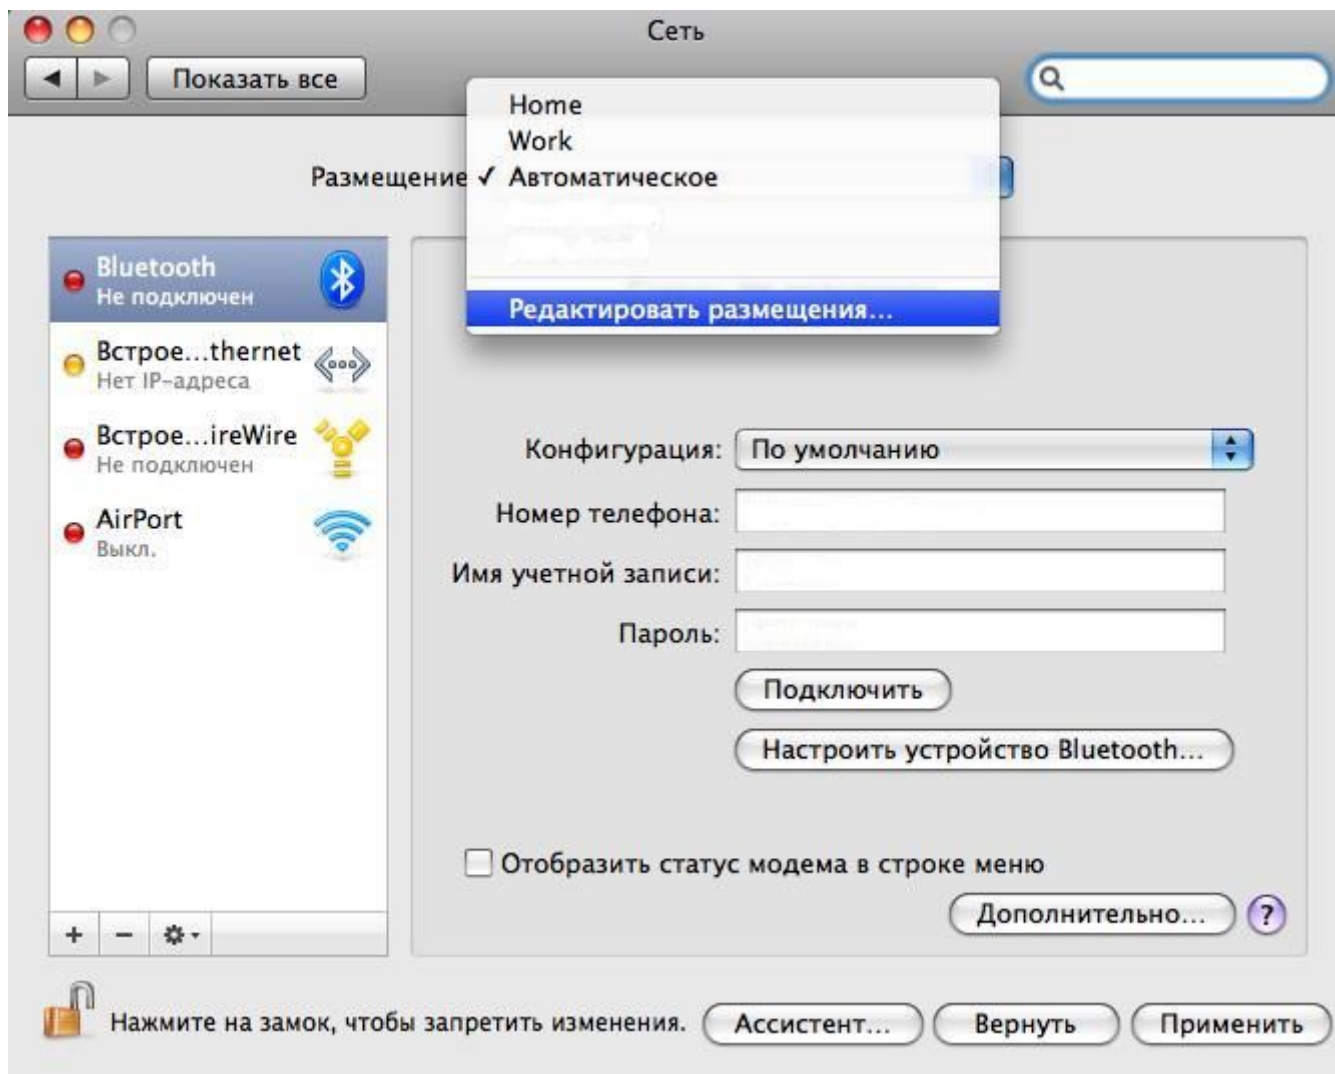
Сеть

Показать все

Home
Work
Размещение ✓ Автоматическое

Редактировать размещения...

Bluetooth
Не подключен

Встрое...thernet
Нет IP-адреса

Встрое...ireWire
Не подключен

AirPort
Выкл.

Конфигурация: По умолчанию
Номер телефона:
Имя учетной записи:
Пароль:
Подключить
Настроить устройство Bluetooth...

Отобразить статус модема в строке меню
Дополнительно...
?

+ − 

Нажмите на замок, чтобы запретить изменения. Ассистент... Вернуть Применить